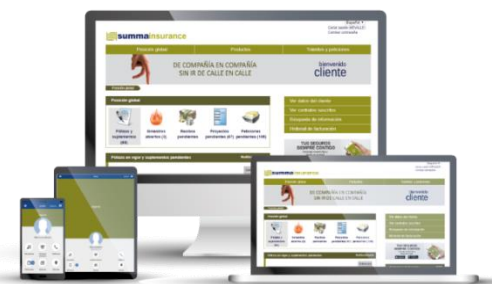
summainsurance

Posición global

Productos

Trámites y peticiones

DE COMPAÑÍA EN COMPAÑÍA SIN IR DE CALLE EN CALLE

bienvenido cliente

Posición global

Pólizas y suplementos

Siniestros abiertos

Recibos pendientes

Propuestas pendientes

Peticiones pendientes

Ver datos del cliente

Ver contratos suscritos

Búsqueda de información

Historial de facturación

TUS SEGUROS SIEMPRE CONTIGO

Pólizas en vigor y suplementos pendientes

summainsurance

DE COMPAÑÍA EN COMPAÑÍA SIN IR DE CALLE EN CALLE

bienvenido cliente